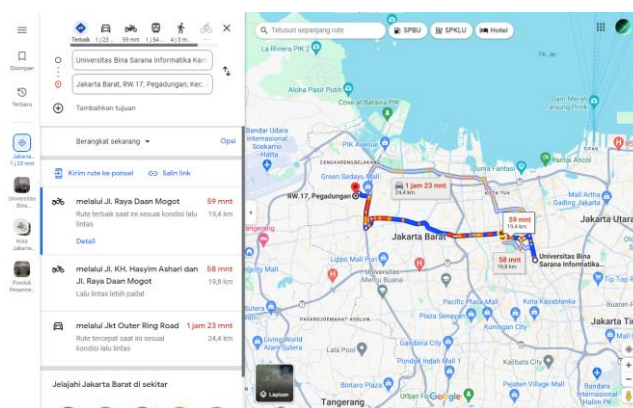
Disimpan

Terbaru

Jakarta... 1 j 23 mnt

Universitas Bina...

Kota Jakarta...

Pondok Pesanre...

Terbaik 1 j 23 ... 59 mnt 1 j 54 ... 4 j 3 m...

Universitas Bina Sarana Informatika Kan

Jakarta Barat, RW.17, Pegadungan, Kec.

Tambahkan tujuan

Berangkat sekarang

Opsi

Kirim rute ke ponsel

Salin link

melalui Jl. Raya Daan Mogot
59 mnt
Rute terbaik saat ini sesuai kondisi lalu lintas
19,4 km
Detail

melalui Jl. KH. Hasyim Ashari dan Jl. Raya Daan Mogot
58 mnt
19,8 km
Lalu lintas lebih padat

melalui Jkt Outer Ring Road
1 jam 23 mnt
Rute tercepat saat ini sesuai kondisi lalu lintas
24,4 km

Jelajahi Jakarta Barat di sekitar

Telusuri sepanjang rute

SPBU

SPKLU

Hotel

La Riviera PIK 2

Aloha Pasir Putih

Pantai Indah Kapuk

Batavia PIK

Bandar Udara Internasional Soekarno Hatta

PIK Avenue

Mall Ancol

CENGKARENG BARAT

1 jam 23 mnt
24,4 km

RW.17, Pegadungan

59 mnt
19,4 km

Jakarta Barat

Jakarta Utara

Mall Artha Gading

Lippo Mall Puri

58 mnt
19,8 km

Universitas Bina Sarana Informatika...

Mall Taman Anggrek

Pacific Place Mall

Tip Top

PASARGEDE SEMANGGI

Plaza Senayan

Kuningan City

Lai Pool

Living World Alam Sutera

Kota Kasablanka

Mall Pondok Indah

Jakarta Tim

Lapisan

Tangerang

Google

Bandara Internasional Halim PK